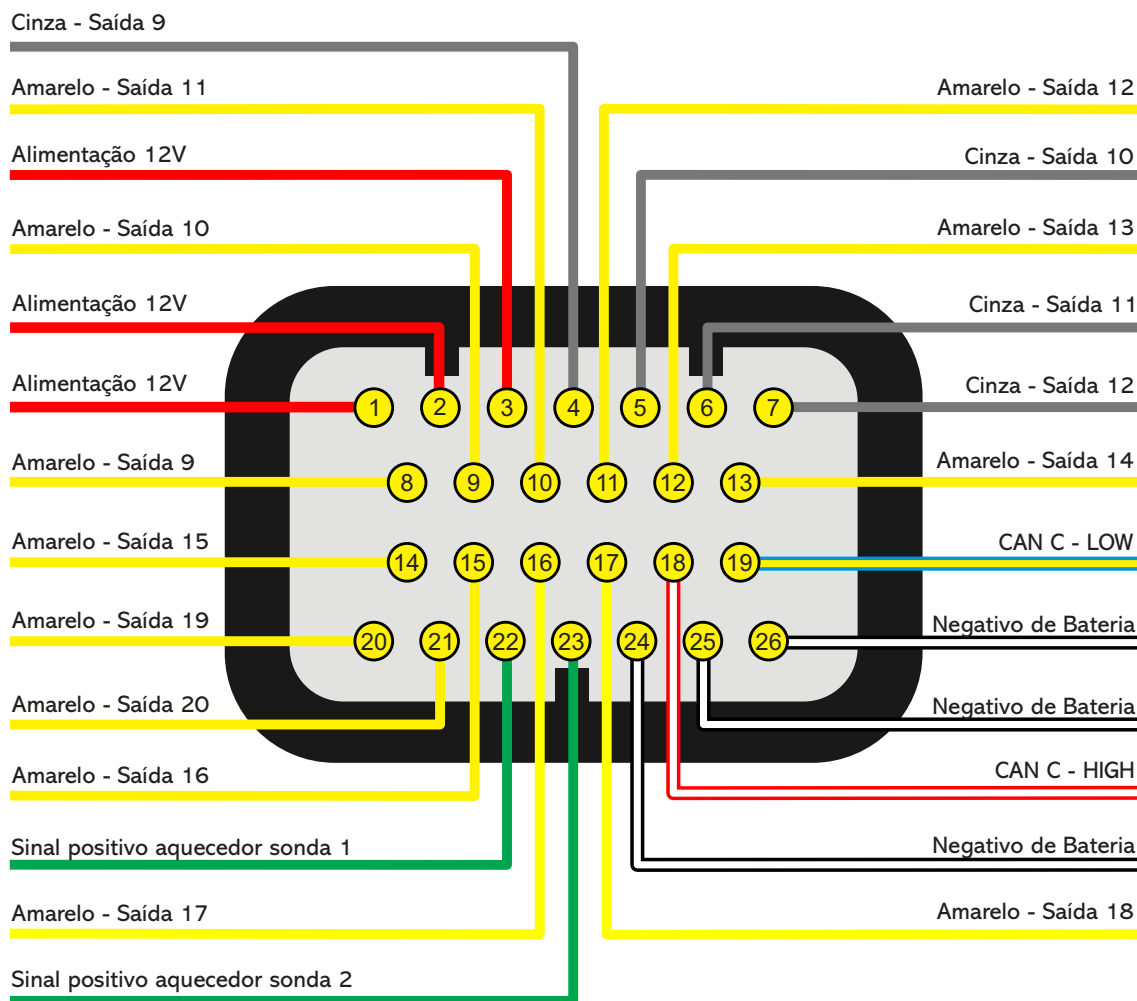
Cinza - Saída 9

Amarelo - Saída 11

Amarelo - Saída 12

Alimentação 12V

Cinza - Saída 10

Amarelo - Saída 10

Amarelo - Saída 13

Alimentação 12V

Cinza - Saída 11

Alimentação 12V

Cinza - Saída 12

1 2 3 4 5 6 7

Amarelo - Saída 9

Amarelo - Saída 14

8 9 10 11 12 13

Amarelo - Saída 15

CAN C - LOW

14 15 16 17 18 19

Amarelo - Saída 19

Negativo de Bateria

20 21 22 23 24 25 26

Amarelo - Saída 20

Negativo de Bateria

Amarelo - Saída 16

CAN C - HIGH

Sinal positivo aquecedor sonda 1

Negativo de Bateria

Amarelo - Saída 17

Amarelo - Saída 18

Sinal positivo aquecedor sonda 2